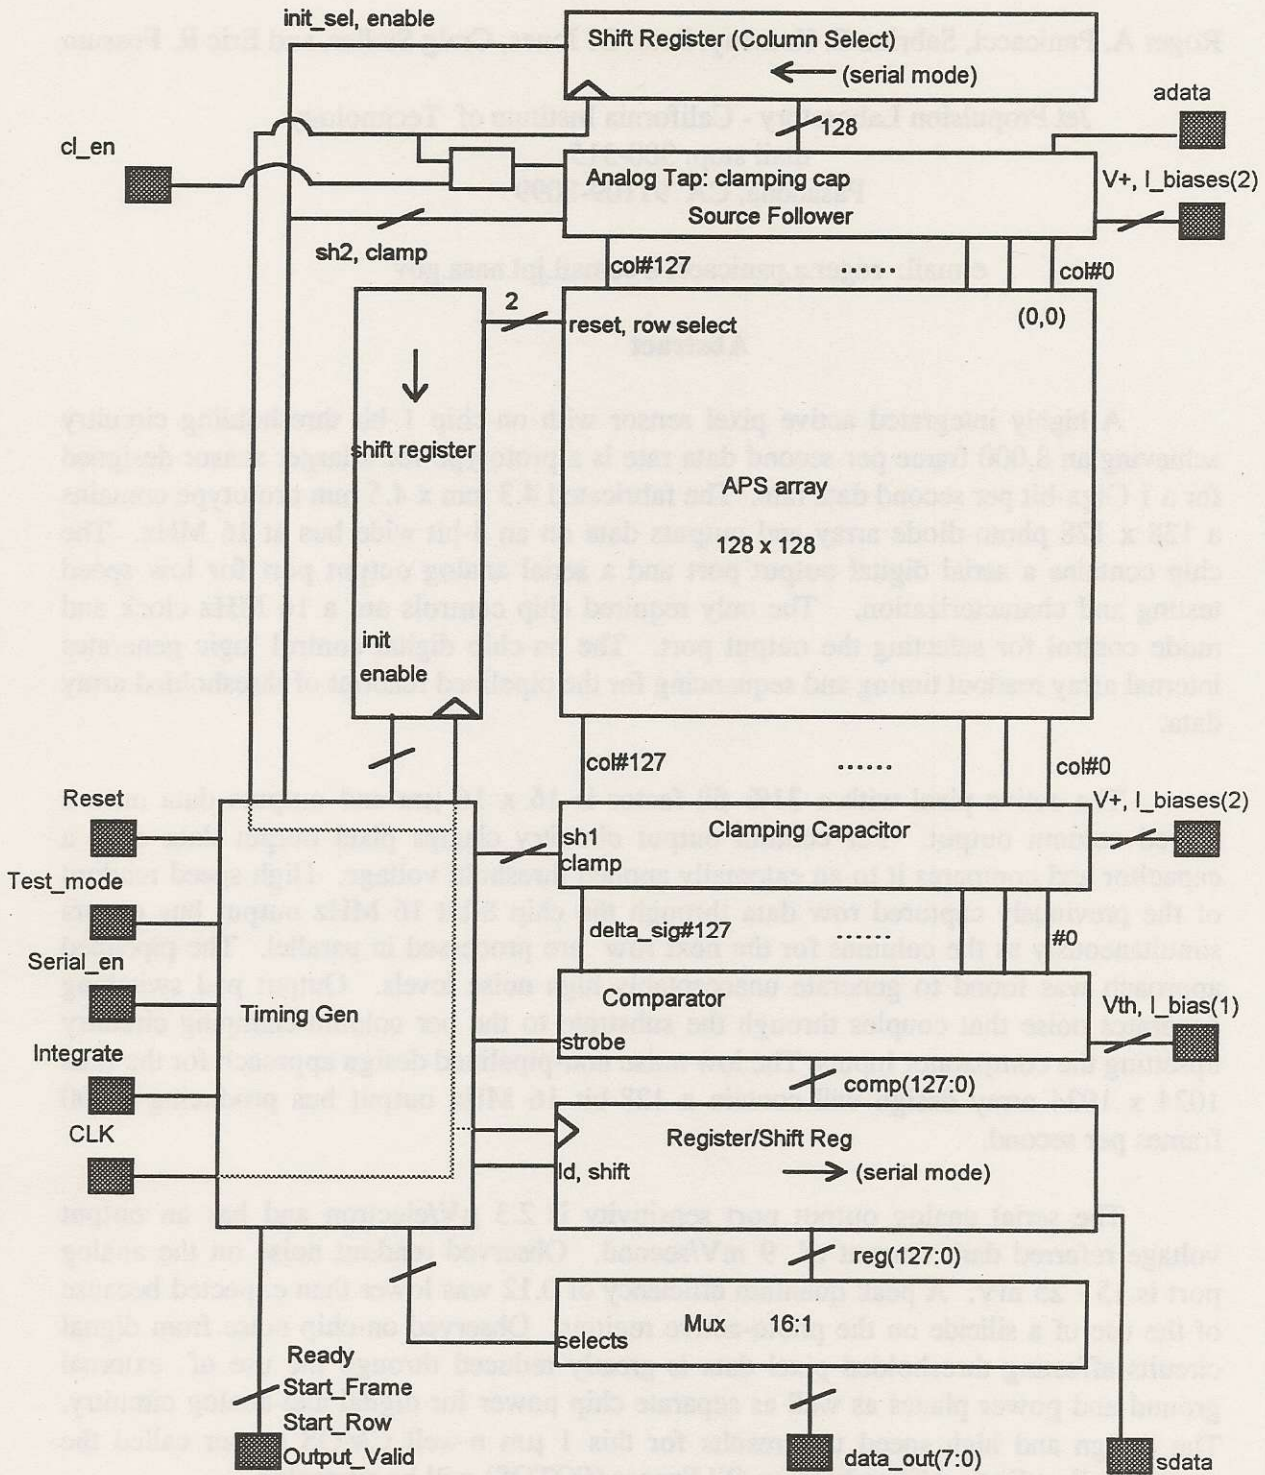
init_sel, enable

Shift Register (Column Select)

(serial mode)

adata

cl_en

128

Analog Tap: clamping cap

Source Follower

V+, I_biases(2)

sh2, clamp

col#127

......

col#0

2

reset, row select

(0,0)

shift register

APS array

128 x 128

init enable

col#127

......

col#0

Reset

V+, I_biases(2)

sh1 clamp

Clamping Capacitor

Test_mode

delta_sig#127

......

#0

Serial_en

Comparator

Timing Gen

Vth, I_bias(1)

strobe

Integrate

comp(127:0)

CLK

Register/Shift Reg

ld, shift

(serial mode)

reg(127:0)

Mux 16:1

selects

Ready

Start_Frame

Start_Row

Output_Valid

data_out(7:0)

sdata